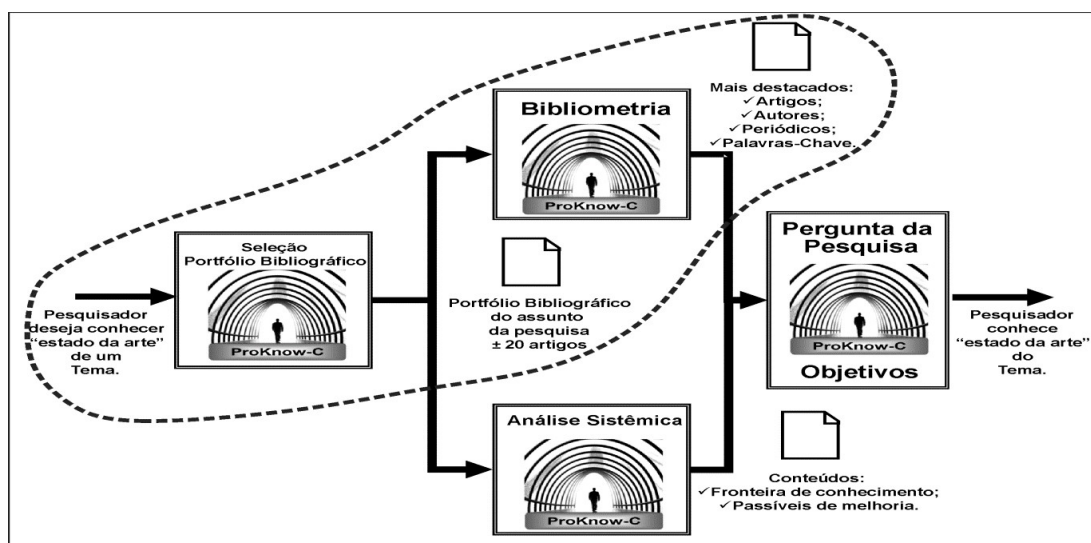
Mais destacados:
✓Artigos;
✓Autores;
✓Periódicos;
✓Palavras-Chave.

Bibliometria

ProKnow-C

Seleção
Portfólio Bibliográfico

ProKnow-C

Pesquisador deseja conhecer "estado da arte" de um Tema.

Portfólio Bibliográfico do assunto da pesquisa ± 20 artigos

Pergunta da Pesquisa

ProKnow-C

Objetivos

Pesquisador conhece "estado da arte" do Tema.

Análise Sistêmica

ProKnow-C

Conteúdos:
✓Fronteira de conhecimento;
✓Passíveis de melhoria.